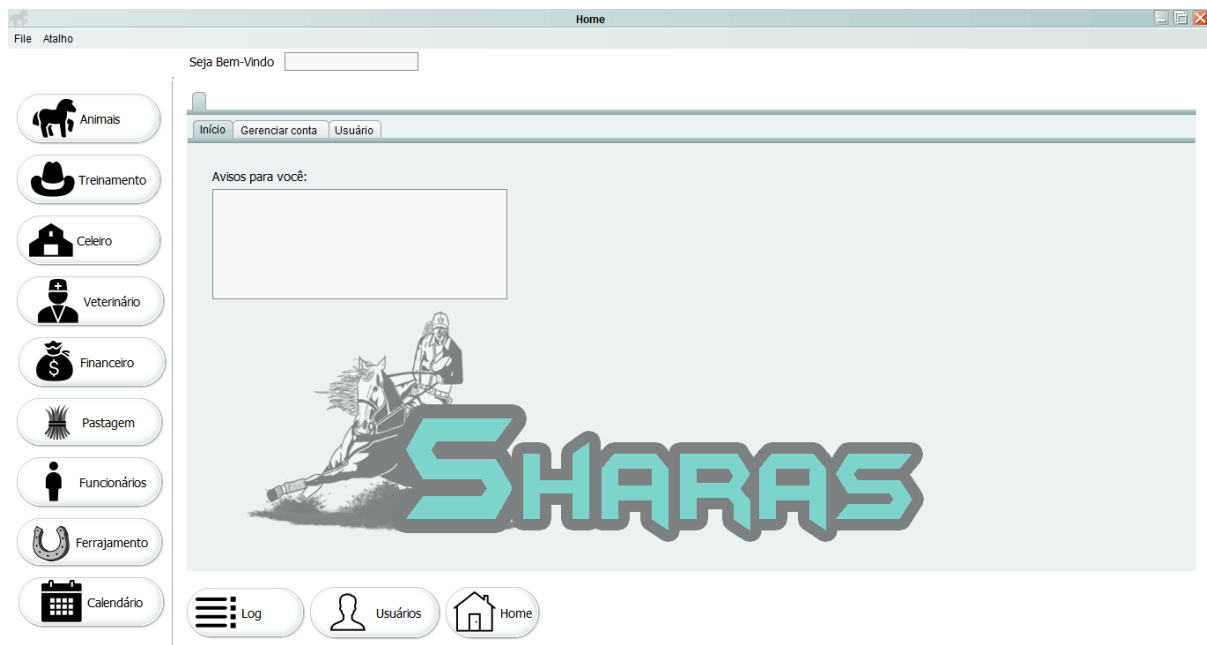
Home

File Atalho

Seja Bem-Vindo

Animais

Treinamento

Celeiro

Veterinário

Financeiro

Pastagem

Funcionários

Ferrajamento

Calendário

Início Gerenciar conta Usuário

Avisos para você:

SHARAS

Log

Usuários

Home